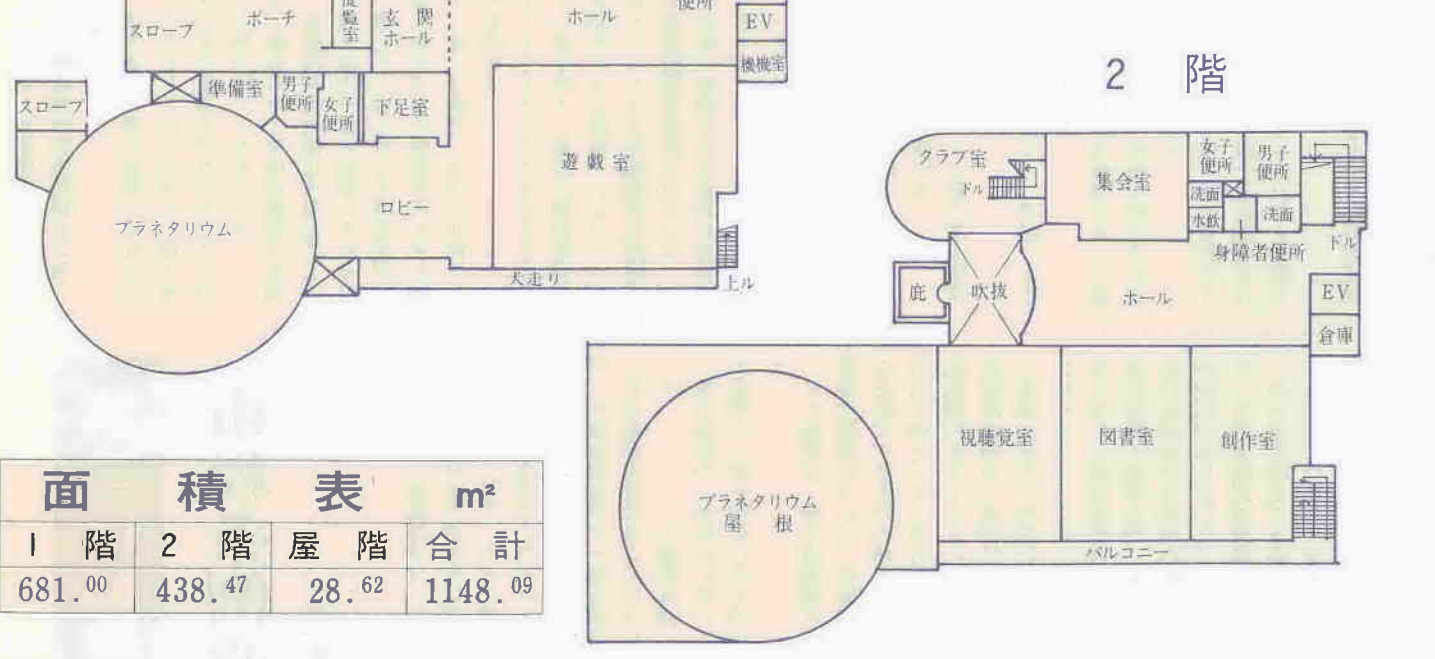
スロープ
ポーチ
展覧室
玄関ホール
ホール
便所
EV
機械室
準備室
男子便所
女子便所
下足室
遊戯室
スロープ
ロビー
プラネタリウム
犬走り
上ル

2　階

クラブ室
ドル
集会室
女子便所
男子便所
洗面
水飲
洗面
身障者便所
ドル
庇
吹抜
ホール
EV
倉庫
視聴覚室
図書室
創作室
プラネタリウム屋根
バルコニー

| 面 | 積 | 表 | m² |
|---|---|---|---|
| 1　階 | 2　階 | 屋　階 | 合　計 |
| 681.$^{00}$ | 438.$^{47}$ | 28.$^{62}$ | 1148.$^{09}$ |